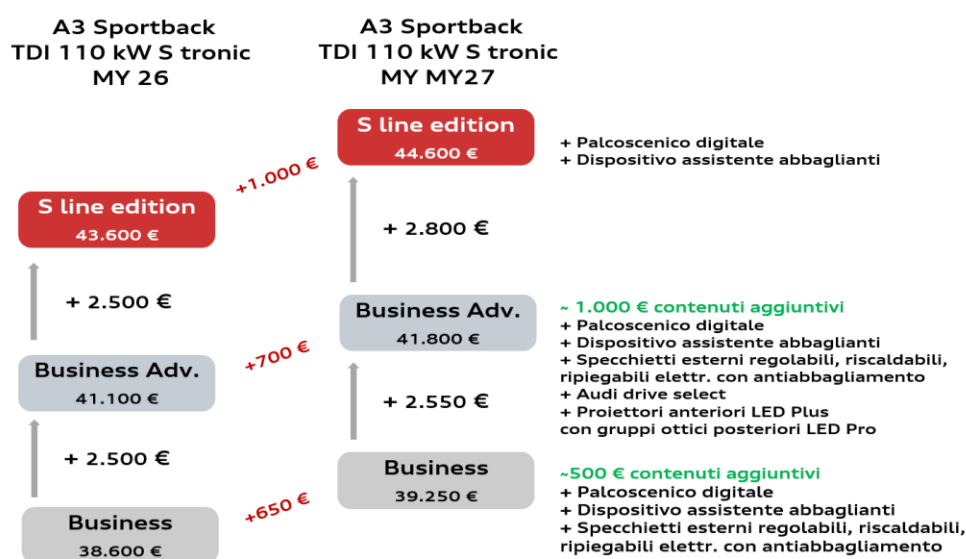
A3 Sportback
TDI 110 kW S tronic
MY 26

A3 Sportback
TDI 110 kW S tronic
MY MY27

S line edition
44.600 €

+ Palcoscenico digitale
+ Dispositivo assistente abbaglianti

+1.000 €

S line edition
43.600 €

+ 2.800 €

+ 2.500 €

Business Adv.
41.800 €

~ 1.000 € contenuti aggiuntivi
+ Palcoscenico digitale
+ Dispositivo assistente abbaglianti
+ Specchietti esterni regolabili, riscaldabili, ripiegabili elettr. con antiabbagliamento
+ Audi drive select
+ Proiettori anteriori LED Plus con gruppi ottici posteriori LED Pro

+700 €

Business Adv.
41.100 €

+ 2.550 €

+ 2.500 €

Business
39.250 €

~500 € contenuti aggiuntivi
+ Palcoscenico digitale
+ Dispositivo assistente abbaglianti
+ Specchietti esterni regolabili, riscaldabili, ripiegabili elettr. con antiabbagliamento

+650 €

Business
38.600 €